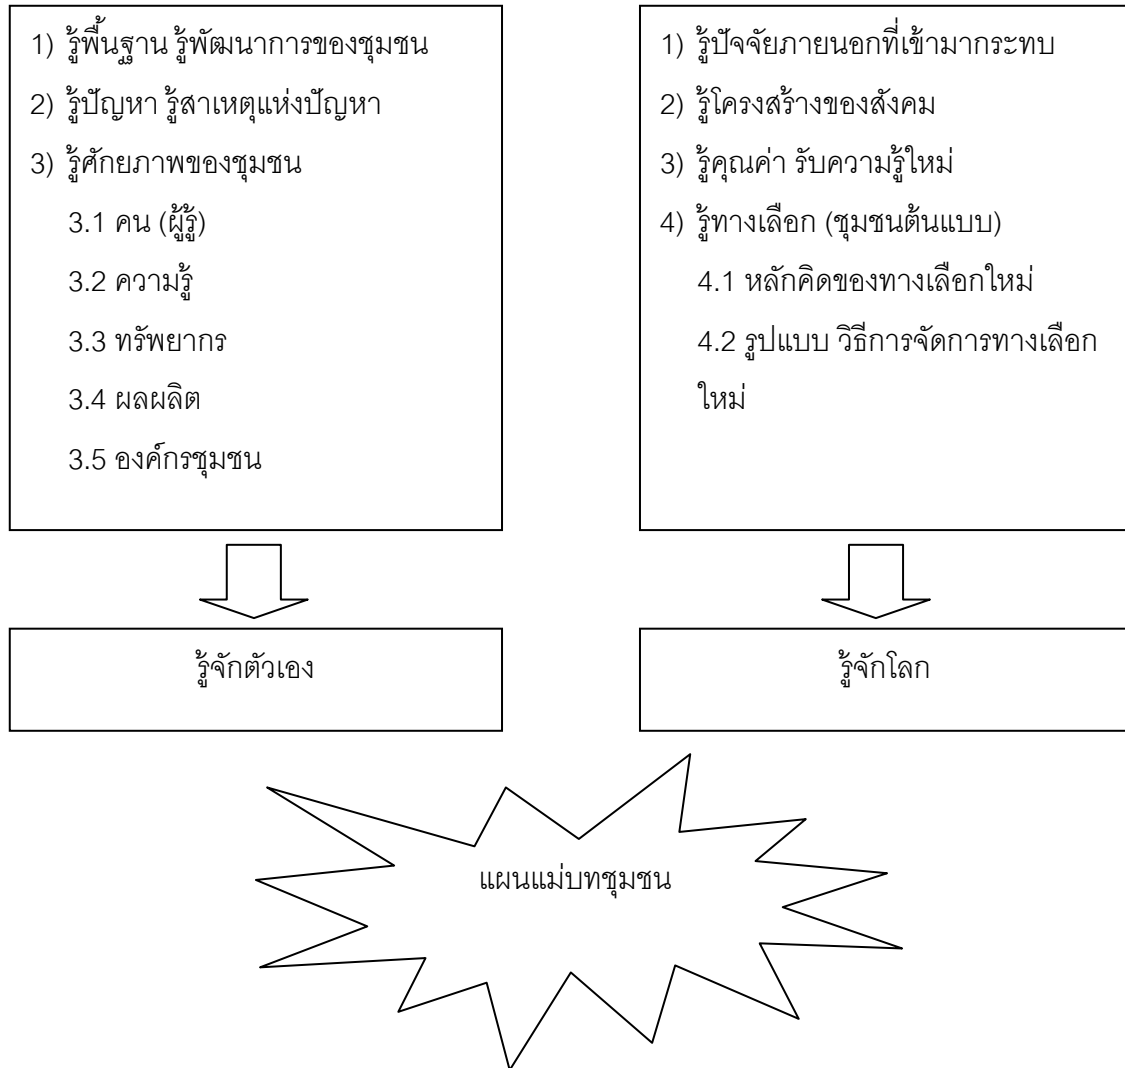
1) รู้พื้นฐาน รู้พัฒนาการของชุมชน

2) รู้ปัญหา รู้สาเหตุแห่งปัญหา

3) รู้ศักยภาพของชุมชน

3.1 คน (ผู้รู้)

3.2 ความรู้

3.3 ทรัพยากร

3.4 ผลผลิต

3.5 องค์กรชุมชน

1) รู้ปัจจัยภายนอกที่เข้ามากระทบ

2) รู้โครงสร้างของสังคม

3) รู้คุณค่า รับความรู้ใหม่

4) รู้ทางเลือก (ชุมชนต้นแบบ)

4.1 หลักคิดของทางเลือกใหม่

4.2 รูปแบบ วิธีการจัดการทางเลือกใหม่

รู้จักตัวเอง

รู้จักโลก

แผนแม่บทชุมชน